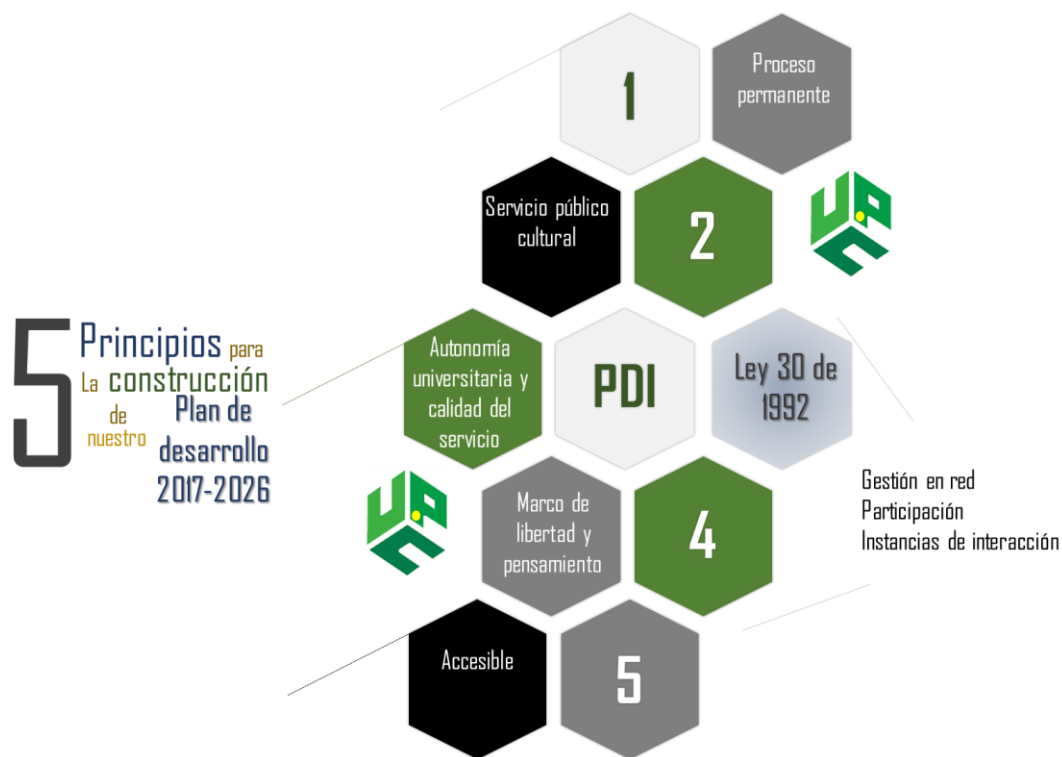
5 Principios para La construcción de nuestro Plan de desarrollo 2017-2026

1

Proceso permanente

Servicio público cultural

2

Autonomía universitaria y calidad del servicio

PDI

Ley 30 de 1992

Gestión en red
Participación
Instancias de interacción

Marco de libertad y pensamiento

4

Accesible

5